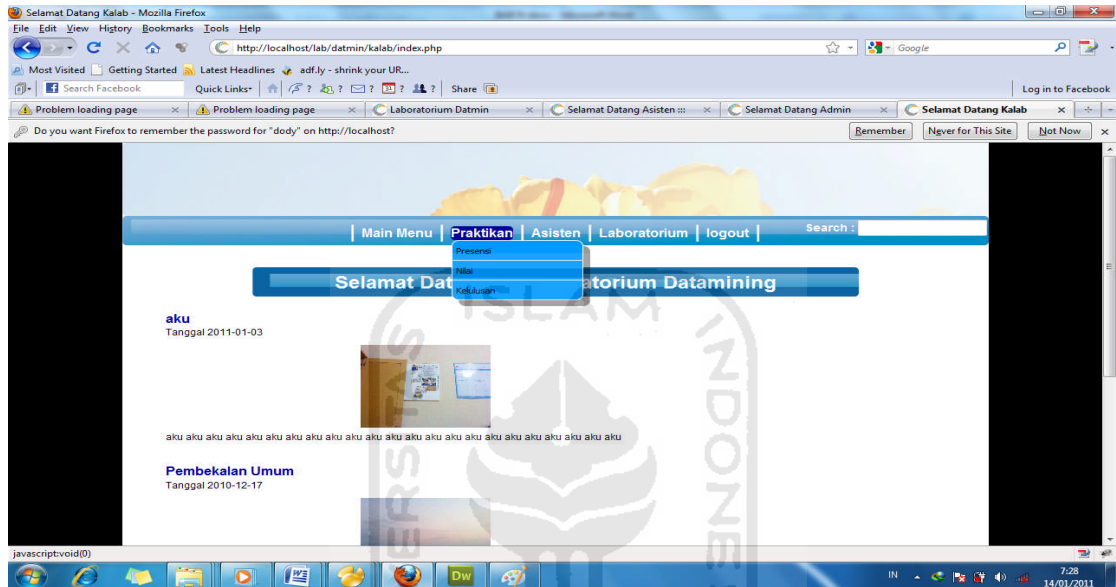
Selamat Datang Kalab - Mozilla Firefox

File Edit View History Bookmarks Tools Help

http://localhost/lab/datmin/kalab/index.php

Google

Most Visited Getting Started Latest Headlines adf.ly - shrink your UR...

Search Facebook Quick Links ? ? ? ? ? Share

Log in to Facebook

Problem loading page | Problem loading page | Laboratorium Datmin | Selamat Datang Asisten ::: | Selamat Datang Admin | Selamat Datang Kalab

Do you want Firefox to remember the password for "dody" on http://localhost?

Remember | Never for This Site | Not Now

| Main Menu | Praktikan | Asisten | Laboratorium | logout |

Search :

Presensi

Nilai

Kelulusan

Selamat Dat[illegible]atorium Datamining

aku

Tanggal 2011-01-03

aku aku aku aku aku aku aku aku aku aku aku aku aku aku aku aku aku aku aku aku aku aku aku

Pembekalan Umum

Tanggal 2010-12-17

ISLAM

javascript:void(0)

IN

7:28
14/01/2011